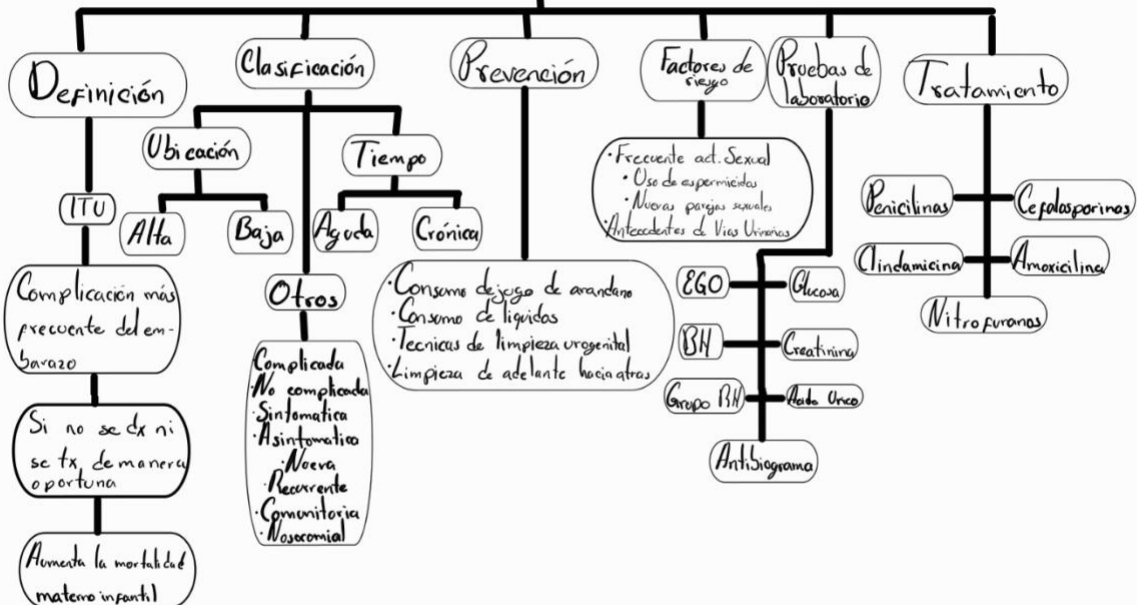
Definición

ITU

Complicación más frecuente del embarazo

Si no se dx ni se tx de manera oportuna

Aumenta la mortalidad materno infantil

Clasificación

Ubicación

Alta

Baja

Tiempo

Aguda

Crónica

Otros

Complicada
No complicada
Sintomatica
Asintomatico
Nueva
Recurrente
Comunitoria
Nosocomial

Prevención

·Consumo de jugo de arandano
·Consumo de liquidos
·Tecnicas de limpieza urogenital
·Limpieza de adelante hacia atras

Factores de riesgo

·Frecuente act. Sexual
·Uso de espermicidas
·Nuevas parejas sexuales
·Antecedentes de Vias Urinarias

Pruebas de laboratorio

EGO

Glucosa

BH

Creatinina

Grupo RH

Acido Urico

Antibiograma

Tratamiento

Penicilinas

Cefalosporinas

Clindamicina

Amoxicilina

Nitrofuranos